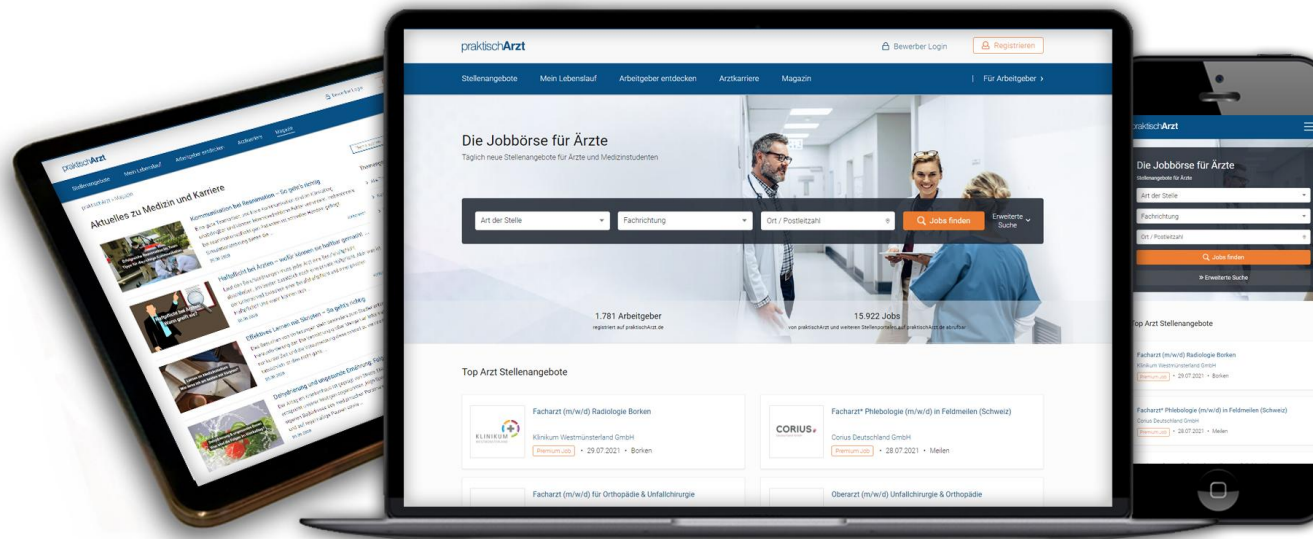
praktischArzt

Bewerber Login

Registrieren

Stellenangebote Mein Lebenslauf Arbeitgeber entdecken Arztkarriere Magazin | Für Arbeitgeber ›

Die Jobbörse für Ärzte

Täglich neue Stellenangebote für Ärzte und Medizinstudenten

Art der Stelle

Fachrichtung

Ort / Postleitzahl

Jobs finden

Erweiterte Suche

1.781 Arbeitgeber

registriert auf praktischArzt.de

15.922 Jobs

von praktischArzt und weiteren Stellenportalen auf praktischArzt.de abrufbar

Top Arzt Stellenangebote

Facharzt (m/w/d) Radiologie Borken

KLINIKUM

Klinikum Westmünsterland GmbH

Premium Job • 29.07.2021 • Borken

Facharzt* Phlebologie (m/w/d) in Feldmeilen (Schweiz)

CORIUS

Corius Deutschland GmbH

Premium Job • 28.07.2021 • Meilen

Facharzt (m/w/d) für Orthopädie & Unfallchirurgie

Oberarzt (m/w/d) Unfallchirurgie & Orthopädie

praktischArzt

Stellenangebote Mein Lebenslauf Arbeitgeber entdecken Arztkarriere Magazin

Aktuelles zu Medizin und Karriere

Kommunikation bei Reanimation – So geht's richtig

Haftpflicht bei Ärzten – wofür können sie haftbar gemacht ...

Effektives Lernen mit Skripten – So geht's richtig

Dehydrierung und ungesunde Ernährung

praktischArzt

Die Jobbörse für Ärzte

Stellenangebote für Ärzte

Art der Stelle

Fachrichtung

Ort / Postleitzahl

Jobs finden

» Erweiterte Suche

Top Arzt Stellenangebote

Facharzt (m/w/d) Radiologie Borken

Klinikum Westmünsterland GmbH

Premium Job • 29.07.2021 • Borken

Facharzt* Phlebologie (m/w/d) in Feldmeilen (Schweiz)

Corius Deutschland GmbH

Premium Job • 28.07.2021 • Meilen